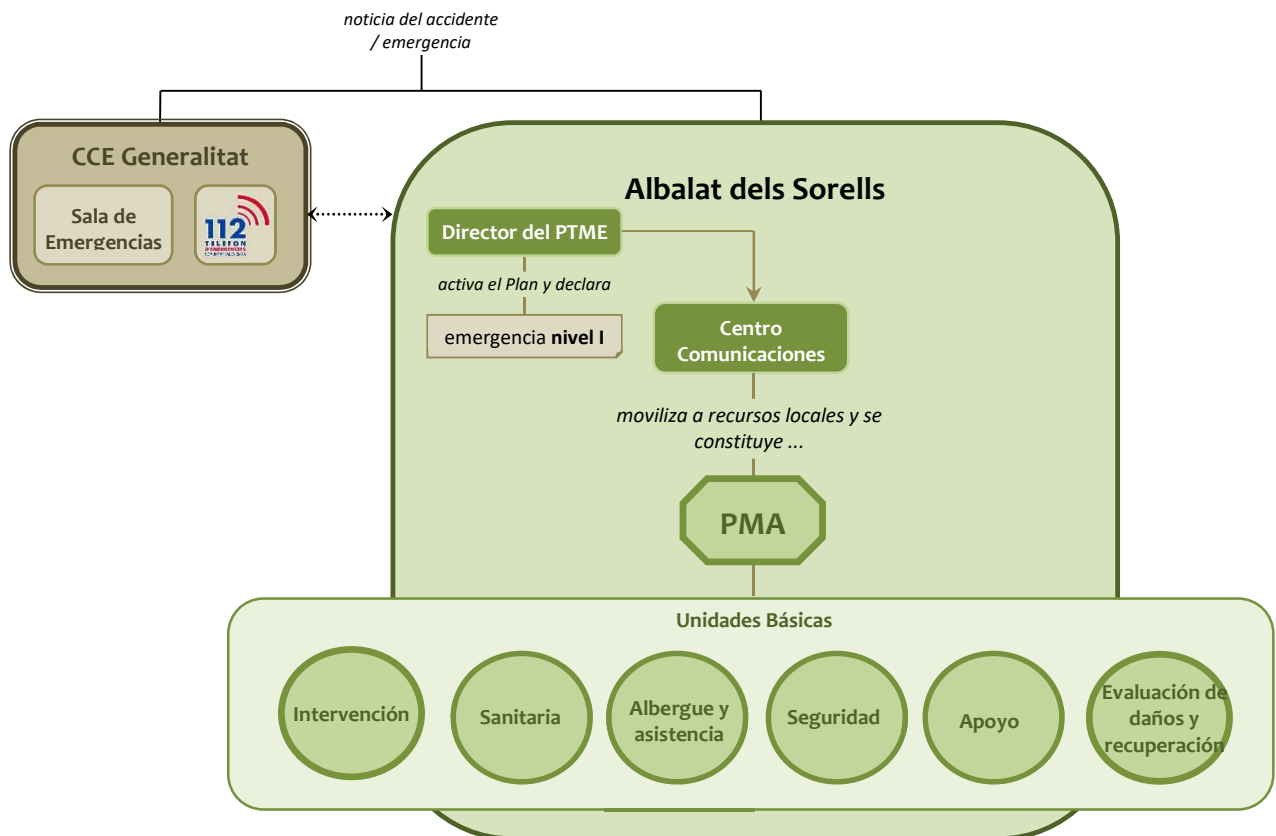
noticia del accidente / emergencia

CCE Generalitat

Sala de Emergencias

112 TELEFON D'EMERGENCIES COMUNITAT VALENCIANA

Albalat dels Sorells

Director del PTME

activa el Plan y declara

emergencia **nivel I**

Centro Comunicaciones

moviliza a recursos locales y se constituye ...

PMA

Unidades Básicas

Intervención

Sanitaria

Albergue y asistencia

Seguridad

Apoyo

Evaluación de daños y recuperación